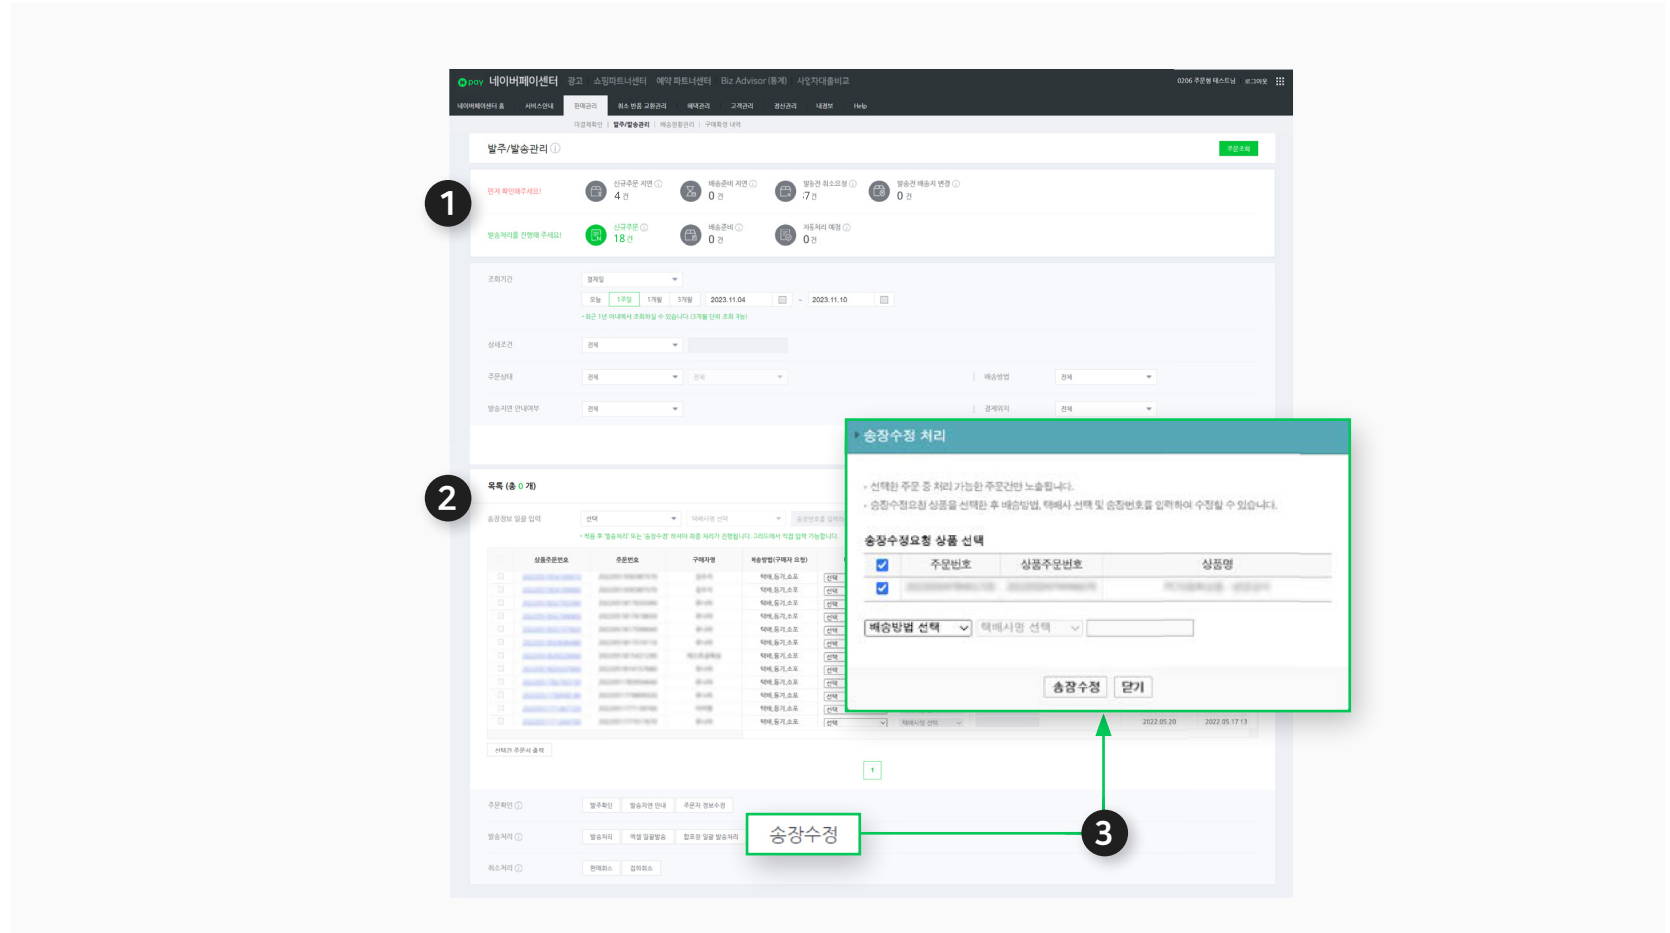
N pay 네이버페이센터 광고 쇼핑파트너센터 예약 파트너센터 Biz Advisor (통계) 사업자대출비교

네이버페이센터 홈 서비스안내 판매관리 취소 반품 교환관리 혜택관리 고객관리 정산관리 내정보 Help

발주/발송관리

주문조회

1

먼저 확인해주세요!

신규주문 지연 4 건

배송준비 지연 0 건

발송전 취소요청 7 건

발송전 배송지 변경 0 건

발송처리를 진행해 주세요!

신규주문 18 건

배송준비 0 건

자동처리 예정 0 건

조회기간 결제일

오늘 1주일 1개월 3개월 2023.11.04 ~ 2023.11.10

상세조건 전체

주문상태 전체 전체

배송방법 전체

발송지연 안내여부 전체

결제위치 전체

2

목록 (총 0 개)

송장정보 일괄 입력 선택 택배사명 선택

상품주문번호 주문번호 구매자명 배송방법(구매자 요청)

택배,등기,소포

선택

2022.05.20 2022.05.17 13

선택한 주문서 출력

1

주문확인 발주확인 발송지연 안내 주문자 정보수정

발송처리 발송처리 엑셀 일괄발송 합포장 일괄 발송처리

취소처리 판매취소 접히취소

송장수정

3

송장수정 처리

· 선택한 주문 중 처리 가능한 주문건만 노출됩니다.

· 송장수정요청 상품을 선택한 후 배송방법, 택배사 선택 및 송장번호를 입력하여 수정할 수 있습니다.

송장수정요청 상품 선택

| | 주문번호 | 상품주문번호 | 상품명 |
|---|---|---|---|
| ☑ | | | |
| ☑ | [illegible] | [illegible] | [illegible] |

배송방법 선택 택배사명 선택

송장수정 닫기